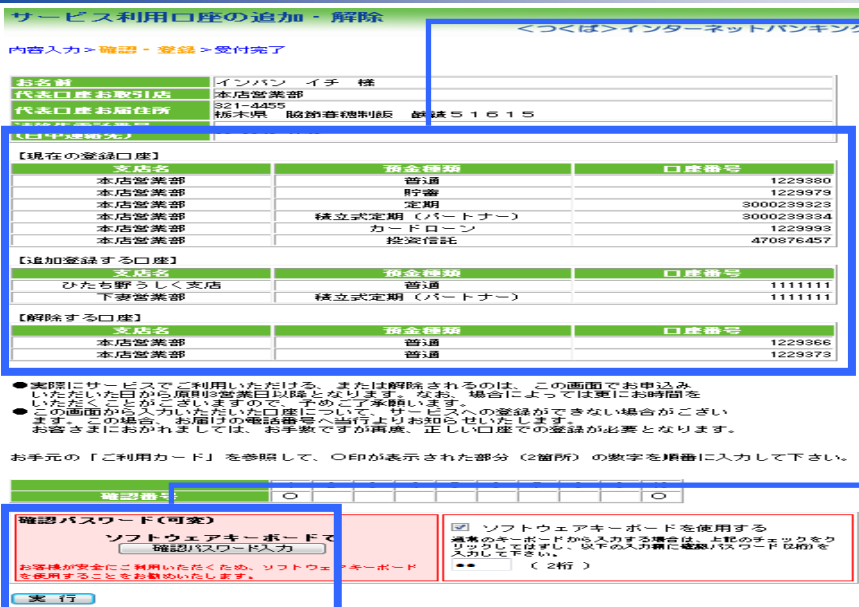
サービス利用口座の追加・解除

<つくば>インターネットバンキング

内容入力 > 確認・登録 > 受付完了

| お名前 | インバン イチ 様 |
|---|---|
| 代表口座お取引店 | 本店営業部 |
| 代表口座お届住所 | 321-4455 栃木県 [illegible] ５１６１５ |

【現在の登録口座】

| 支店名 | 預金種類 | 口座番号 |
|---|---|---|
| 本店営業部 | 普通 | 1229380 |
| 本店営業部 | 貯蓄 | 1229979 |
| 本店営業部 | 定期 | 3000239323 |
| 本店営業部 | 積立式定期（パートナー） | 3000239334 |
| 本店営業部 | カードローン | 1229993 |
| 本店営業部 | 投資信託 | 470876457 |

【追加登録する口座】

| 支店名 | 預金種類 | 口座番号 |
|---|---|---|
| ひたち野うしく支店 | 普通 | 1111111 |
| 下妻営業部 | 積立式定期（パートナー） | 1111111 |

【解除する口座】

| 支店名 | 預金種類 | 口座番号 |
|---|---|---|
| 本店営業部 | 普通 | 1229366 |
| 本店営業部 | 普通 | 1229373 |

● 実際にサービスでご利用いただける、または解除されるのは、この画面でお申込みいただいた日から原則3営業日以降となります。なお、場合によっては更にお時間をいただくことがございますので、予めご了承願います。
● この画面から入力いただいた口座について、サービスへの登録ができない場合がございます。この場合、お届けの電話番号へ当行よりお知らせいたします。お客さまにおかれましては、お手数ですが再度、正しい口座での登録が必要となります。

お手元の「ご利用カード」を参照して、○印が表示された部分（2箇所）の数字を順番に入力して下さい。

確認番号 ○ ○

確認パスワード(可変)
ソフトウェアキーボードで
確認パスワード入力
お客様が安全にご利用いただくため、ソフトウェアキーボードを使用することをお勧めいたします。

ソフトウェアキーボードを使用する
通常のキーボードから入力する場合は、上記のチェックをクリックしてはずし、以下の入力欄に確認パスワード(2桁)を入力して下さい。
●● （2桁）

実 行